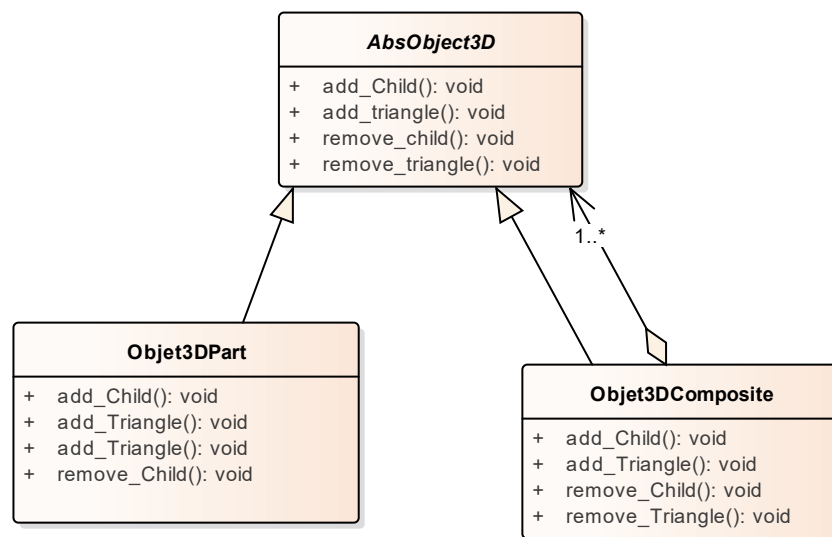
AbsObject3D

+ add_Child(): void
+ add_triangle(): void
+ remove_child(): void
+ remove_triangle(): void

1..*

Objet3DPart

+ add_Child(): void
+ add_Triangle(): void
+ add_Triangle(): void
+ remove_Child(): void

Objet3DComposite

+ add_Child(): void
+ add_Triangle(): void
+ remove_Child(): void
+ remove_Triangle(): void